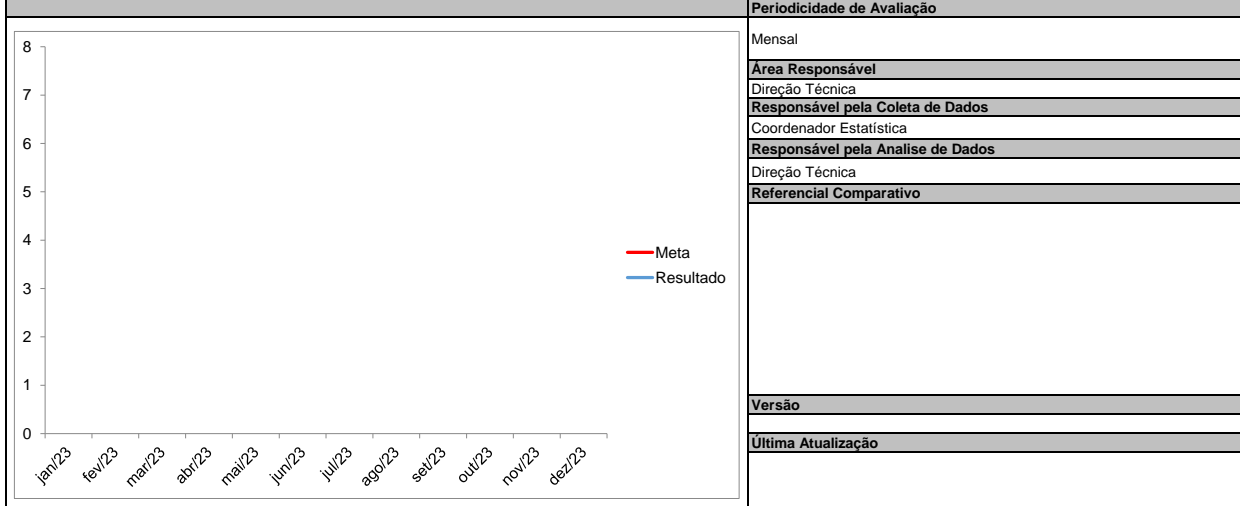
8
7
6
5
4
3
2
1
0

jan/23 fev/23 mar/23 abr/23 mai/23 jun/23 jul/23 ago/23 set/23 out/23 nov/23 dez/23

Meta
Resultado

Periodicidade de Avaliação
Mensal
Área Responsável
Direção Técnica
Responsável pela Coleta de Dados
Coordenador Estatística
Responsável pela Analise de Dados
Direção Técnica
Referencial Comparativo
Versão
Última Atualização